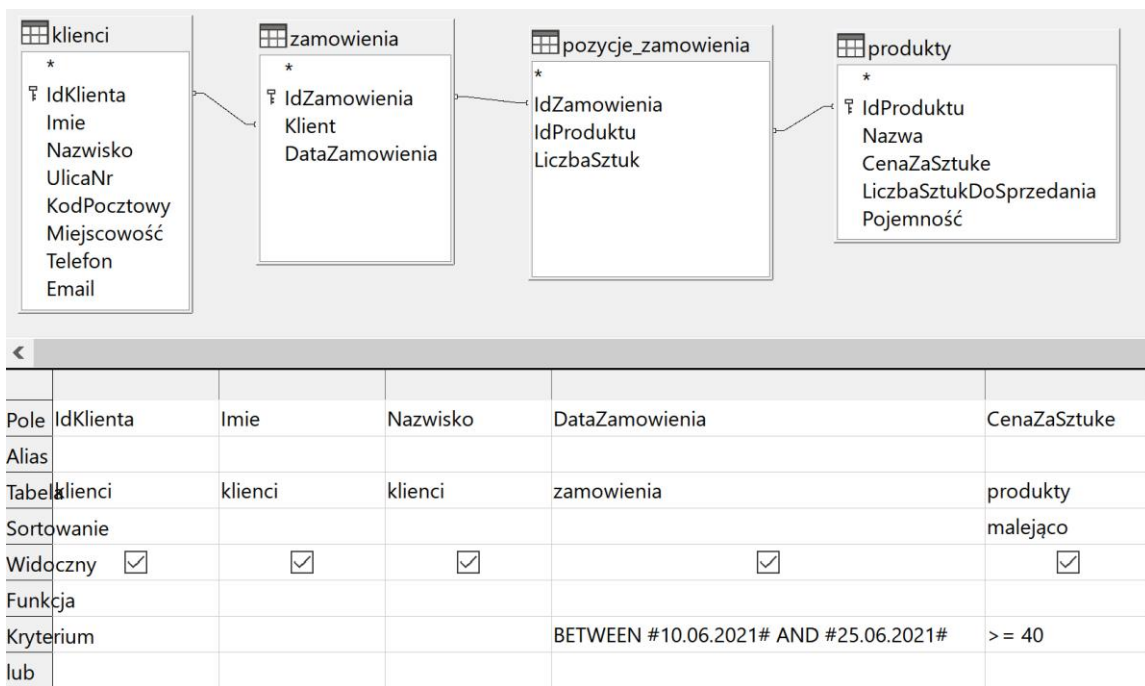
klienci
*
IdKlienta
Imie
Nazwisko
UlicaNr
KodPocztowy
Miejscowość
Telefon
Email

zamowienia
*
IdZamowienia
Klient
DataZamowienia

pozycje_zamowienia
*
IdZamowienia
IdProduktu
LiczbaSztuk

produkty
*
IdProduktu
Nazwa
CenaZaSztuke
LiczbaSztukDoSprzedania
Pojemność

| | | | | | |
|---|---|---|---|---|---|
| Pole | IdKlienta | Imie | Nazwisko | DataZamowienia | CenaZaSztuke |
| Alias | | | | | |
| Tabela | klienci | klienci | klienci | zamowienia | produkty |
| Sortowanie | | | | | malejąco |
| Widoczny | ☑ | ☑ | ☑ | ☑ | ☑ |
| Funkcja | | | | | |
| Kryterium | | | | BETWEEN #10.06.2021# AND #25.06.2021# | > = 40 |
| lub | | | | | |